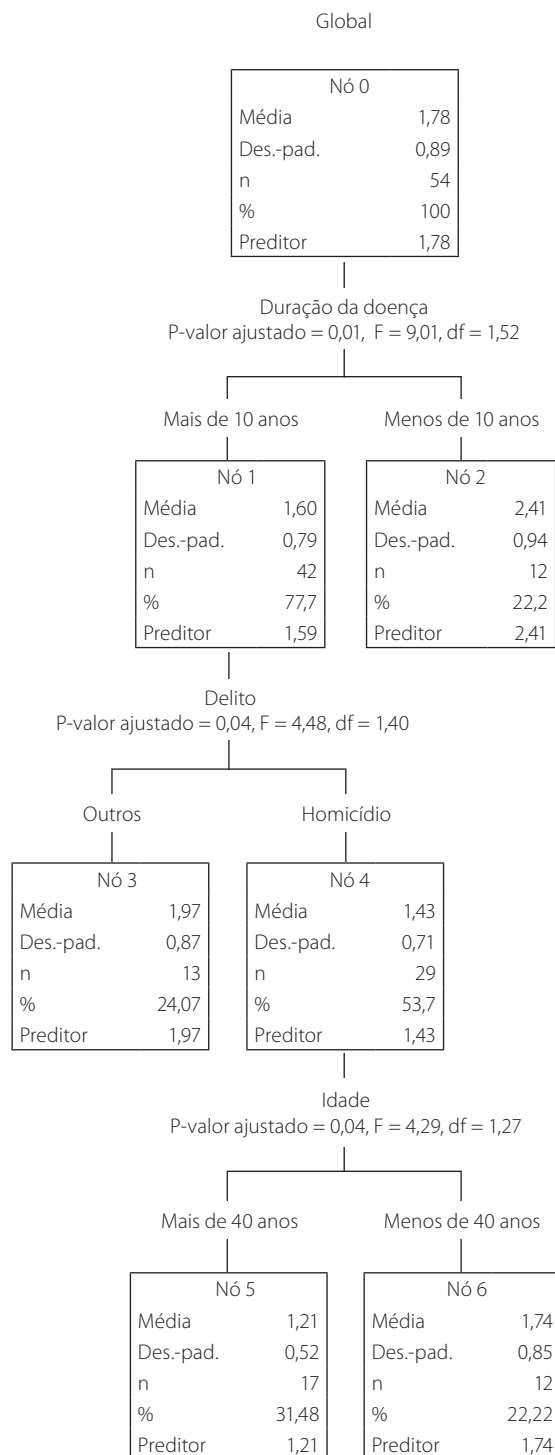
Global

| Nó 0 | |
|---|---|
| Média | 1,78 |
| Des.-pad. | 0,89 |
| n | 54 |
| % | 100 |
| Preditor | 1,78 |

Duração da doença
P-valor ajustado = 0,01, F = 9,01, df = 1,52

Mais de 10 anos

| Nó 1 | |
|---|---|
| Média | 1,60 |
| Des.-pad. | 0,79 |
| n | 42 |
| % | 77,7 |
| Preditor | 1,59 |

Menos de 10 anos

| Nó 2 | |
|---|---|
| Média | 2,41 |
| Des.-pad. | 0,94 |
| n | 12 |
| % | 22,2 |
| Preditor | 2,41 |

Delito
P-valor ajustado = 0,04, F = 4,48, df = 1,40

Outros

| Nó 3 | |
|---|---|
| Média | 1,97 |
| Des.-pad. | 0,87 |
| n | 13 |
| % | 24,07 |
| Preditor | 1,97 |

Homicídio

| Nó 4 | |
|---|---|
| Média | 1,43 |
| Des.-pad. | 0,71 |
| n | 29 |
| % | 53,7 |
| Preditor | 1,43 |

Idade
P-valor ajustado = 0,04, F = 4,29, df = 1,27

Mais de 40 anos

| Nó 5 | |
|---|---|
| Média | 1,21 |
| Des.-pad. | 0,52 |
| n | 17 |
| % | 31,48 |
| Preditor | 1,21 |

Menos de 40 anos

| Nó 6 | |
|---|---|
| Média | 1,74 |
| Des.-pad. | 0,85 |
| n | 12 |
| % | 22,22 |
| Preditor | 1,74 |